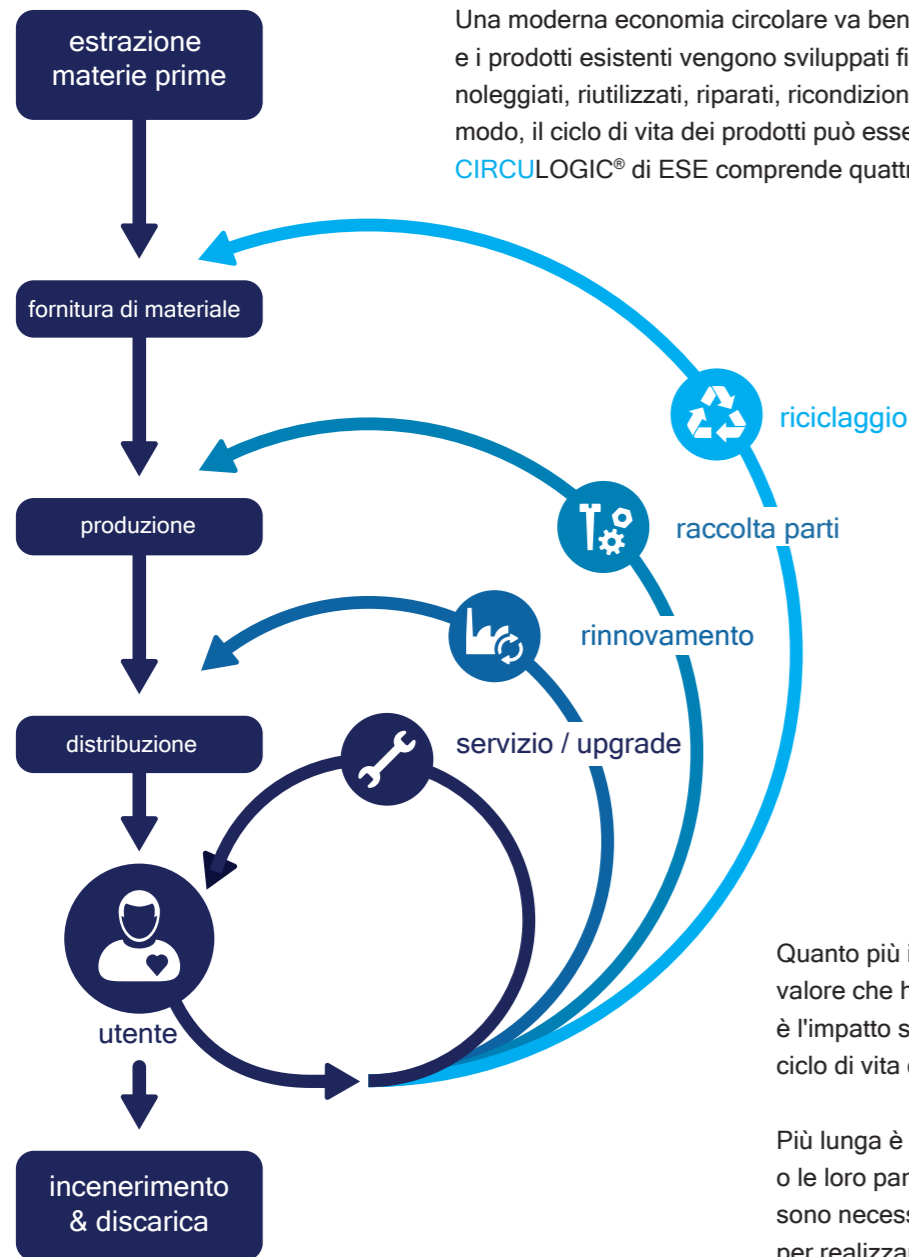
estrazione materie prime

Una moderna economia circolare va ben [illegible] e i prodotti esistenti vengono sviluppati fi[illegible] noleggiati, riutilizzati, riparati, ricondizion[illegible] modo, il ciclo di vita dei prodotti può esse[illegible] CIRCULOGIC® di ESE comprende quattr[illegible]

fornitura di materiale

riciclaggio

produzione

raccolta parti

rinnovamento

distribuzione

servizio / upgrade

utente

Quanto più i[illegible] valore che h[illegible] è l'impatto s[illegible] ciclo di vita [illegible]

Più lunga è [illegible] o le loro par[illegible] sono necess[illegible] per realizza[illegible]

incenerimento & discarica